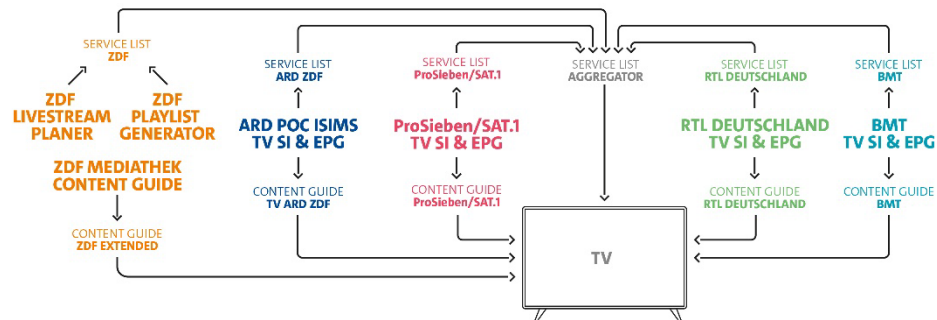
SERVICE LIST
ZDF

ZDF
LIVESTREAM
PLANER

ZDF
PLAYLIST
GENERATOR

ZDF MEDIATHEK
CONTENT GUIDE

CONTENT GUIDE
ZDF EXTENDED

SERVICE LIST
ARD ZDF

ARD POC ISIMS
TV SI & EPG

CONTENT GUIDE
TV ARD ZDF

SERVICE LIST
ProSieben/SAT.1

ProSieben/SAT.1
TV SI & EPG

CONTENT GUIDE
ProSieben/SAT.1

SERVICE LIST
AGGREGATOR

TV

SERVICE LIST
RTL DEUTSCHLAND

RTL DEUTSCHLAND
TV SI & EPG

CONTENT GUIDE
RTL DEUTSCHLAND

SERVICE LIST
BMT

BMT
TV SI & EPG

CONTENT GUIDE
BMT